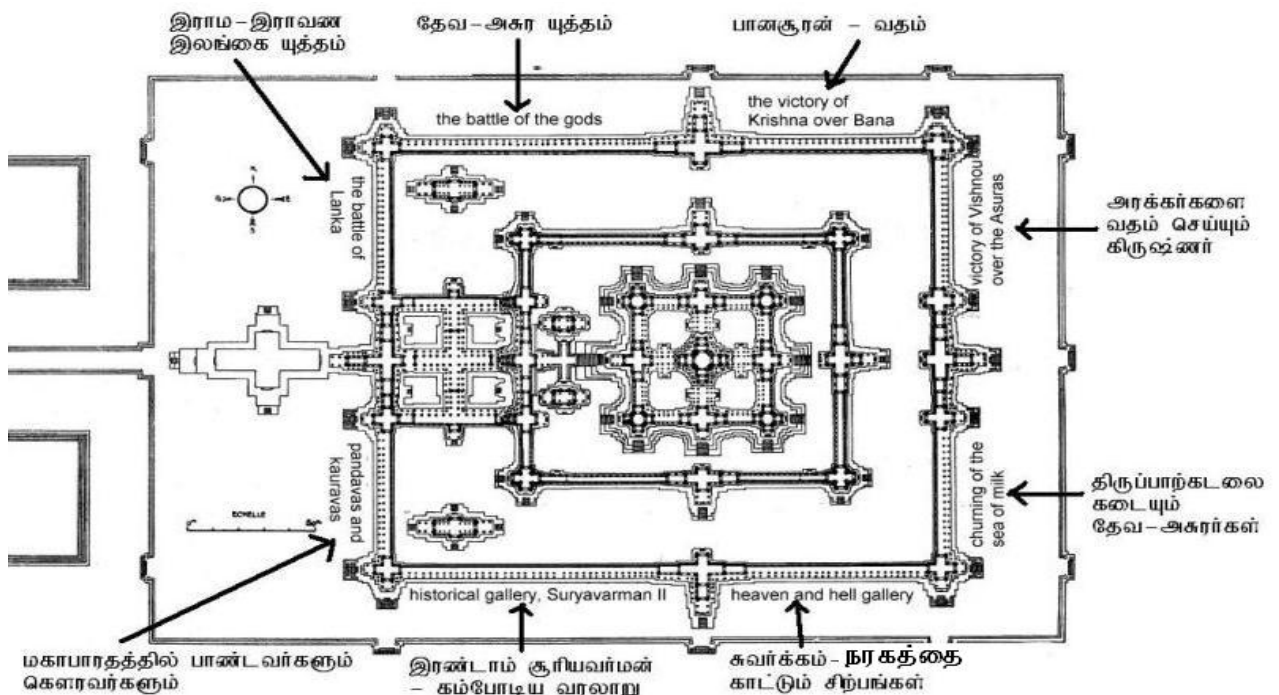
இராம – இராவண இலங்கை யுத்தம்

தேவ – அசுர யுத்தம்

பானசூரன் – வதம்

the battle of the gods

the victory of Krishna over Bana

the battle of Lanka

victory of Vishnou over the Asuras

அரக்கர்களை வதம் செய்யும் கிருஷ்ணர்

pandavas and kauravas

churning of the sea of milk

திருப்பாற்கடலை கடையும் தேவ – அசுரர்கள்

ECHELLE

historical gallery, Suryavarman II

heaven and hell gallery

மகாபாரதத்தில் பாண்டவர்களும் கௌரவர்களும்

இரண்டாம் சூரியவர்மன் – கம்போடிய வரலாறு

சுவர்க்கம் – நரகத்தை காட்டும் சிற்பங்கள்